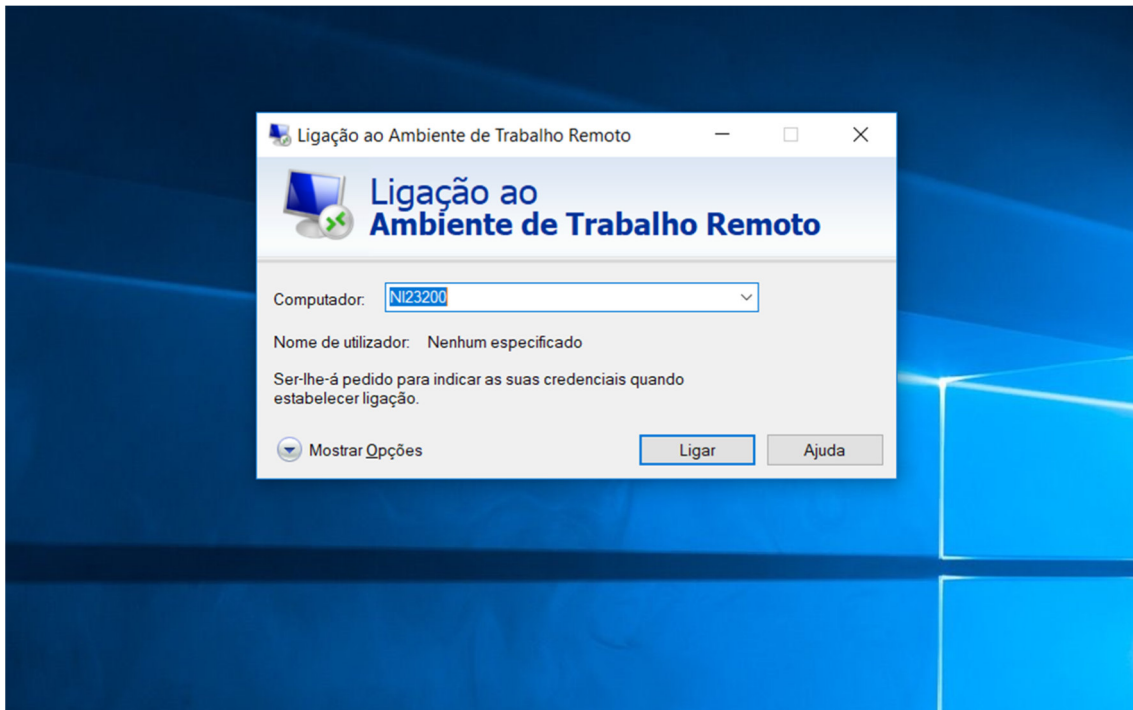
Ligação ao Ambiente de Trabalho Remoto

Ligação ao
Ambiente de Trabalho Remoto

Computador: NI23200

Nome de utilizador: Nenhum especificado

Ser-lhe-á pedido para indicar as suas credenciais quando estabelecer ligação.

Mostrar Opções

Ligar

Ajuda